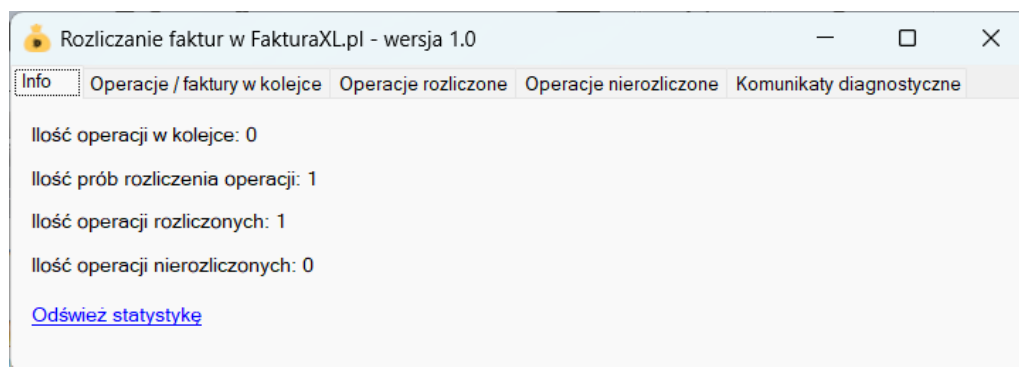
Rozliczanie faktur w FakturaXL.pl - wersja 1.0

Info | Operacje / faktury w kolejce | Operacje rozliczone | Operacje nierozliczone | Komunikaty diagnostyczne

Ilość operacji w kolejce: 0

Ilość prób rozliczenia operacji: 1

Ilość operacji rozliczonych: 1

Ilość operacji nierozliczonych: 0

Odśwież statystykę